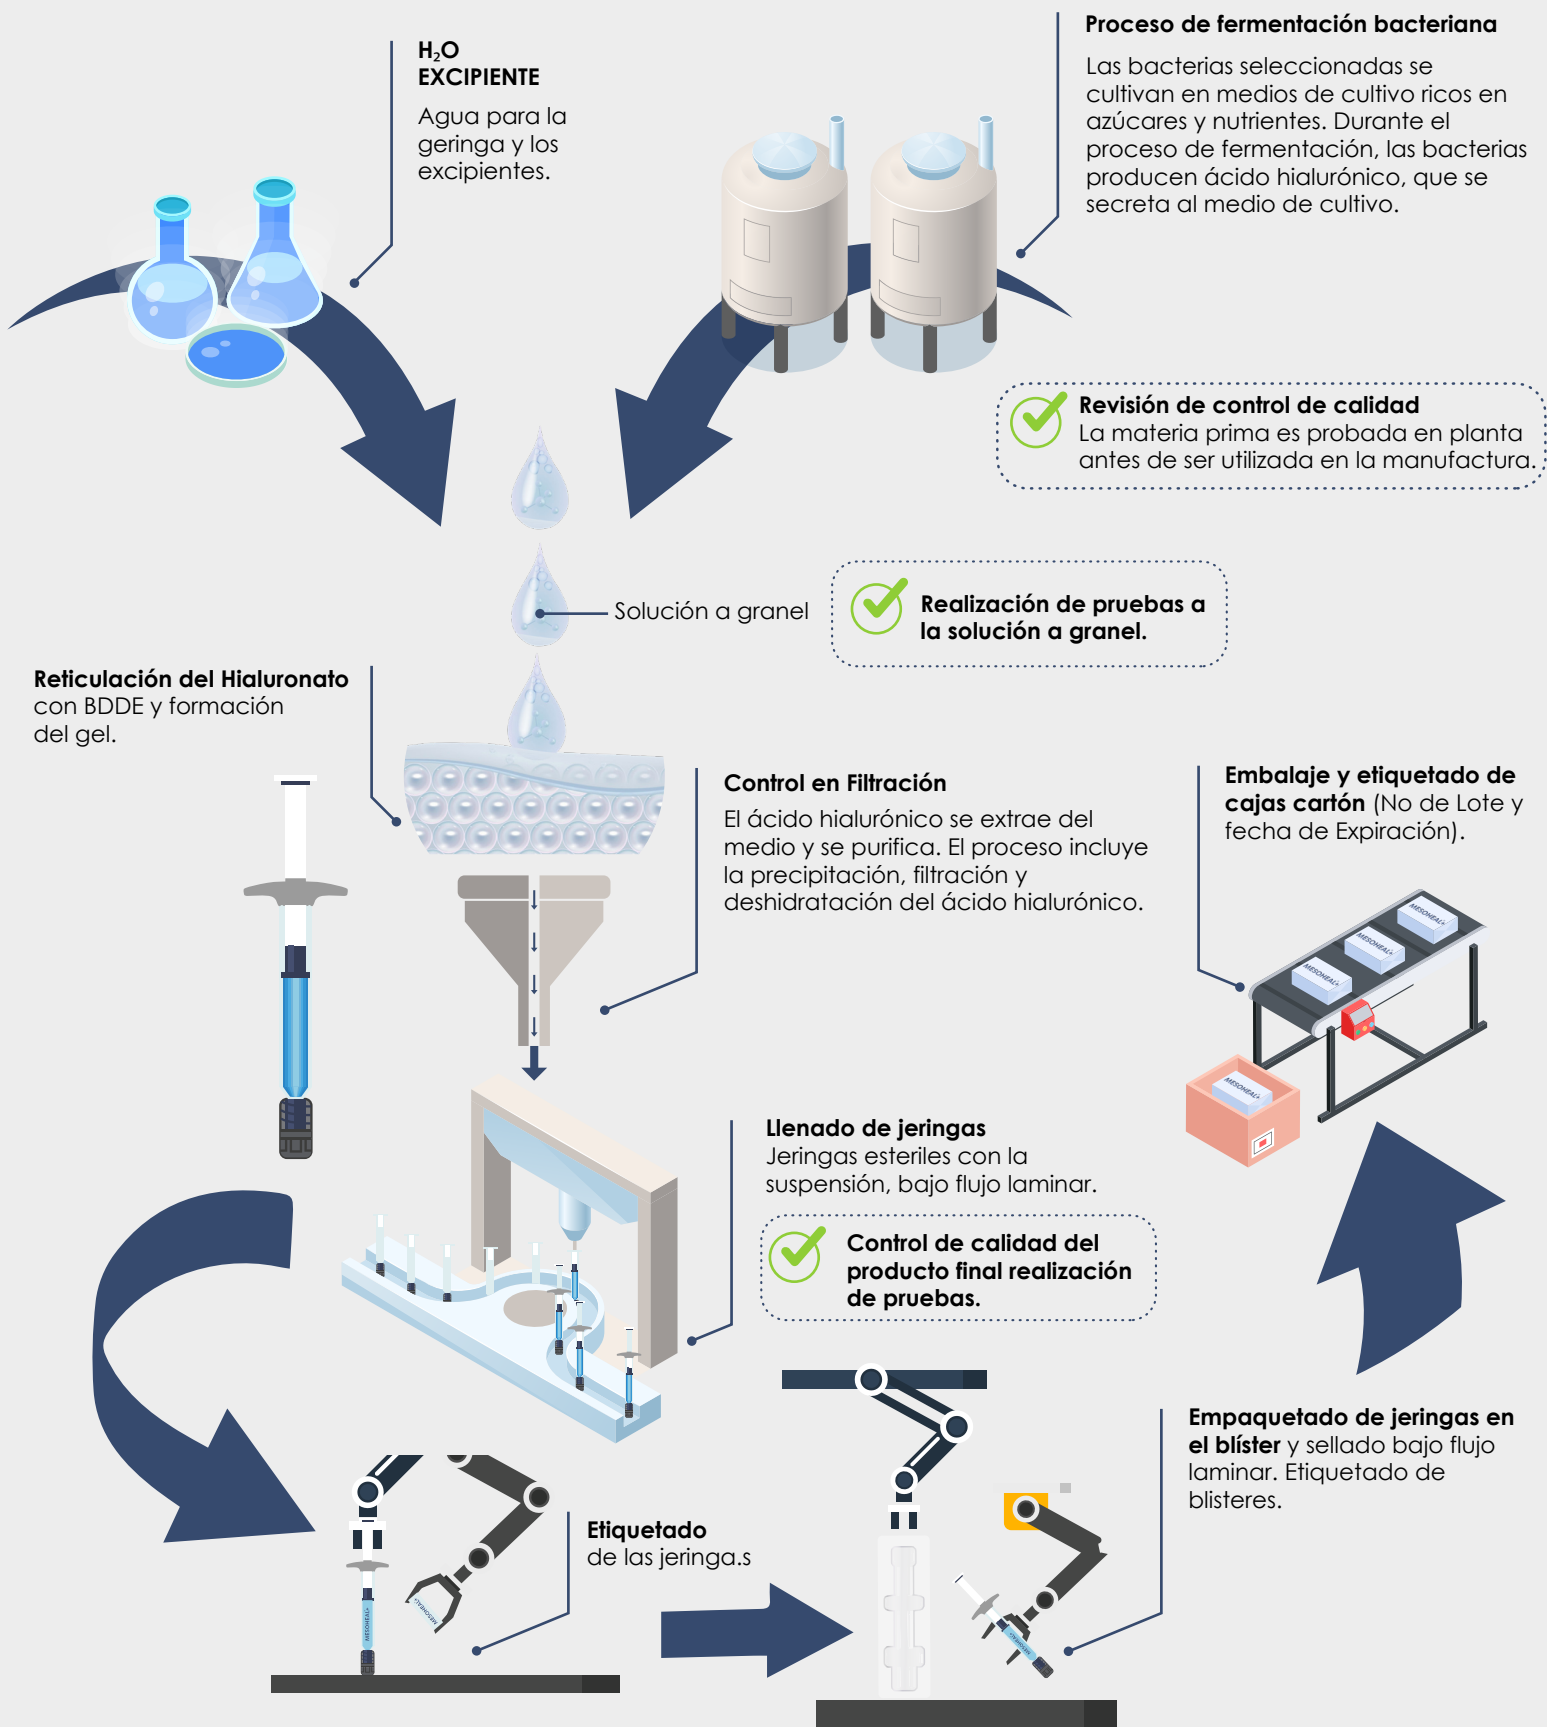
$H_2O$
EXCIPIENTE

Agua para la geringa y los excipientes.

Proceso de fermentación bacteriana

Las bacterias seleccionadas se cultivan en medios de cultivo ricos en azúcares y nutrientes. Durante el proceso de fermentación, las bacterias producen ácido hialurónico, que se secreta al medio de cultivo.

Revisión de control de calidad
La materia prima es probada en planta antes de ser utilizada en la manufactura.

Solución a granel

Realización de pruebas a la solución a granel.

Reticulación del Hialuronato con BDDE y formación del gel.

Control en Filtración

El ácido hialurónico se extrae del medio y se purifica. El proceso incluye la precipitación, filtración y deshidratación del ácido hialurónico.

Embalaje y etiquetado de cajas cartón (No de Lote y fecha de Expiración).

MESOHEAL+

MESOHEAL+

MESOHEAL+

MESOHEAL+

Llenado de jeringas
Jeringas esteriles con la suspensión, bajo flujo laminar.

Control de calidad del producto final realización de pruebas.

Etiquetado
de las jeringa.s

Empaquetado de jeringas en el blíster y sellado bajo flujo laminar. Etiquetado de blisteres.